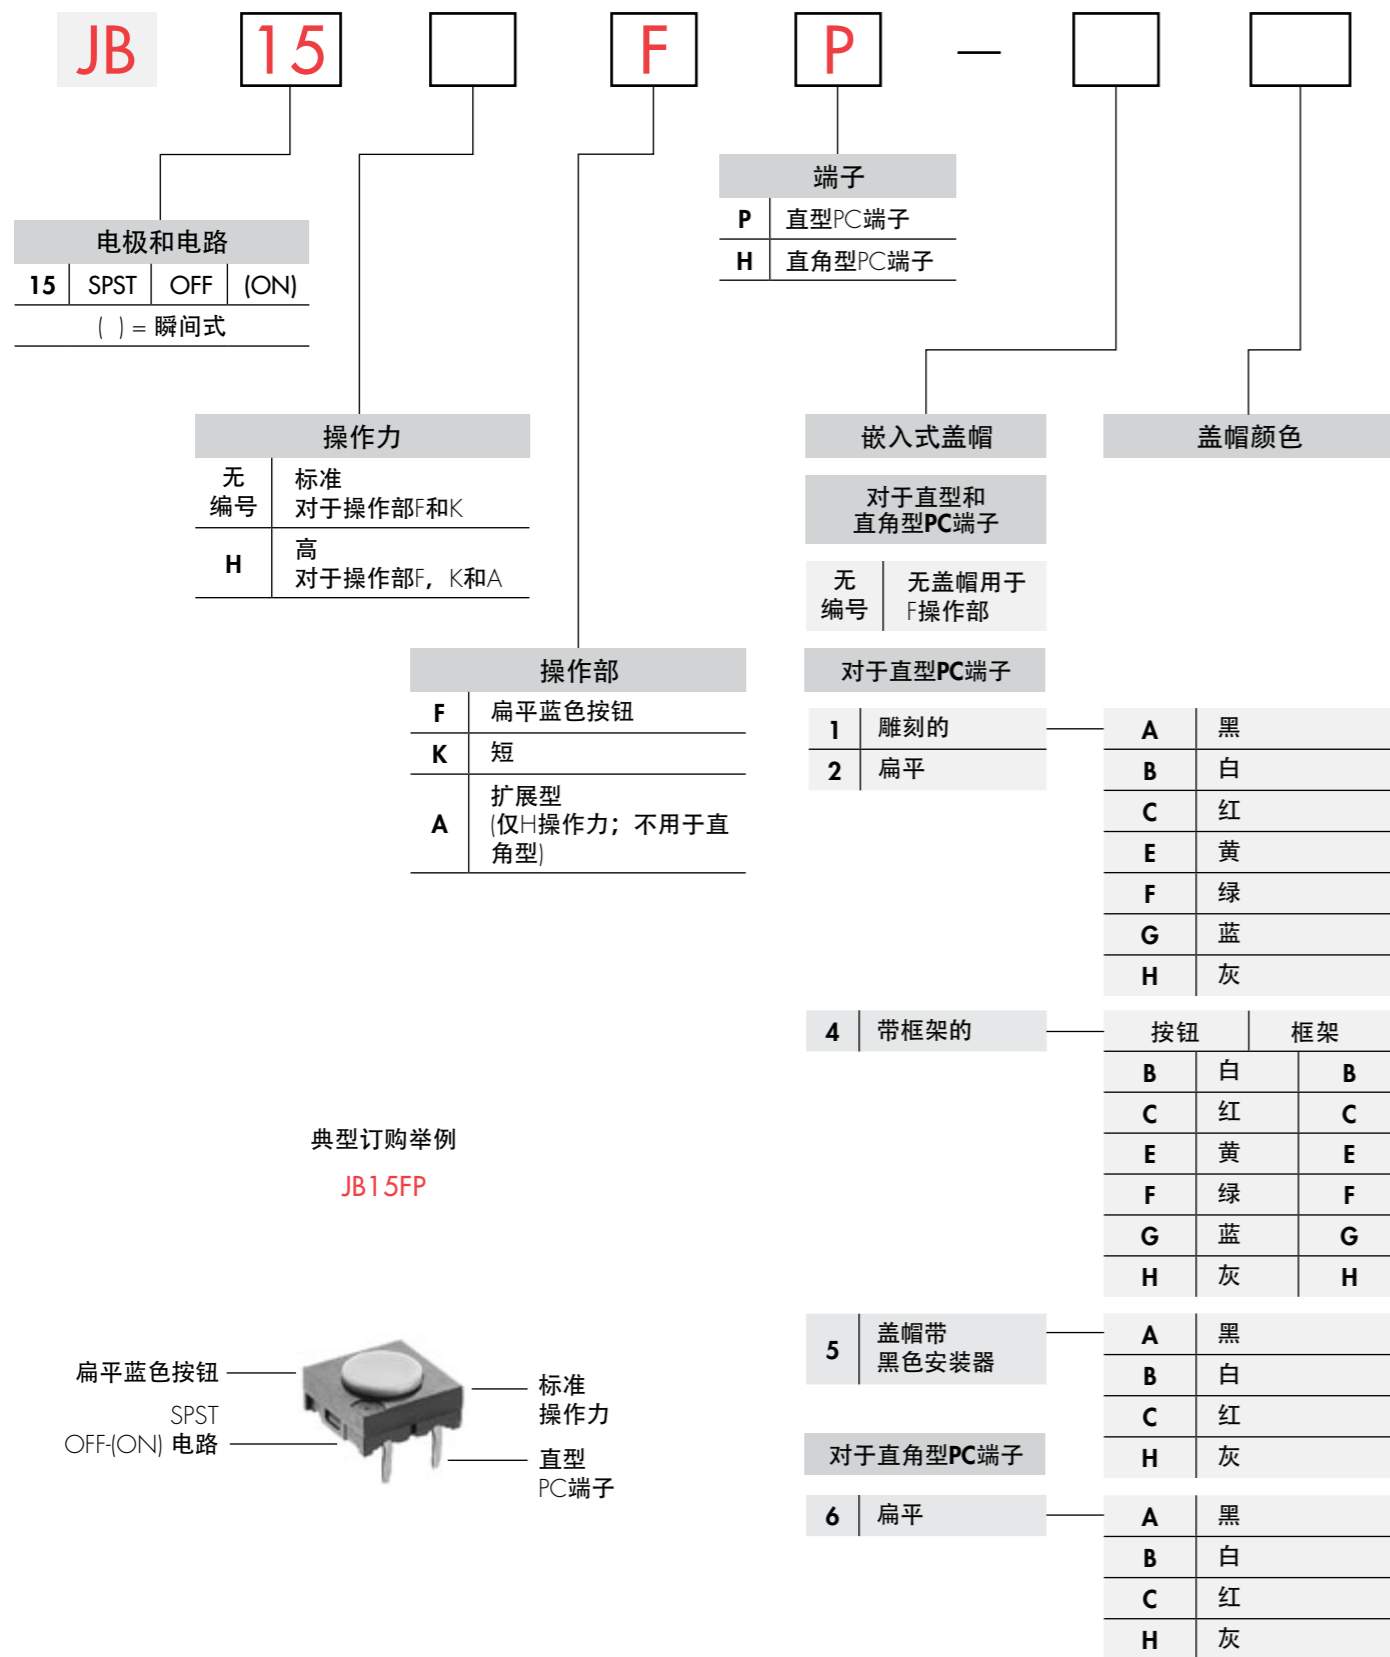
JB 15 F P —

电极和电路

| 15 | SPST | OFF | (ON) |
|---|---|---|---|

( ) = 瞬间式

端子

| P | 直型PC端子 |
|---|---|
| H | 直角型PC端子 |

操作力

| 无编号 | 标准 对于操作部F和K |
|---|---|
| H | 高 对于操作部F，K和A |

操作部

| F | 扁平蓝色按钮 |
|---|---|
| K | 短 |
| A | 扩展型 (仅H操作力；不用于直角型) |

嵌入式盖帽

盖帽颜色

对于直型和直角型PC端子

| 无编号 | 无盖帽用于F操作部 |
|---|---|

对于直型PC端子

| 1 | 雕刻的 |
|---|---|
| 2 | 扁平 |

| A | 黑 |
|---|---|
| B | 白 |
| C | 红 |
| E | 黄 |
| F | 绿 |
| G | 蓝 |
| H | 灰 |

| 4 | 带框架的 |
|---|---|

| 按钮 | | 框架 |
|---|---|---|
| B | 白 | B |
| C | 红 | C |
| E | 黄 | E |
| F | 绿 | F |
| G | 蓝 | G |
| H | 灰 | H |

| 5 | 盖帽带黑色安装器 |
|---|---|

| A | 黑 |
|---|---|
| B | 白 |
| C | 红 |
| H | 灰 |

对于直角型PC端子

| 6 | 扁平 |
|---|---|

| A | 黑 |
|---|---|
| B | 白 |
| C | 红 |
| H | 灰 |

典型订购举例

JB15FP

扁平蓝色按钮

SPST OFF-(ON) 电路

标准操作力

直型PC端子